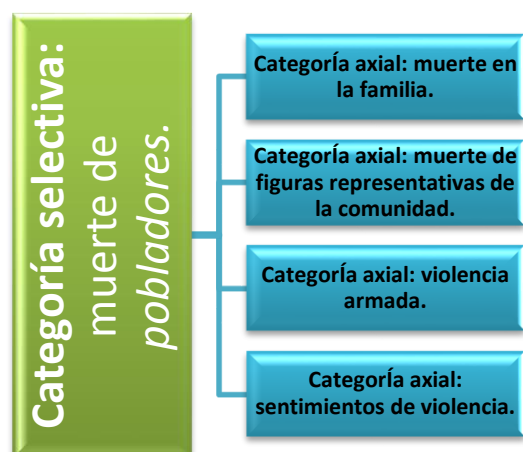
Categoría selectiva: muerte de *pobladores*.

Categoría axial: muerte en la familia.

Categoría axial: muerte de figuras representativas de la comunidad.

Categoría axial: violencia armada.

Categoría axial: sentimientos de violencia.